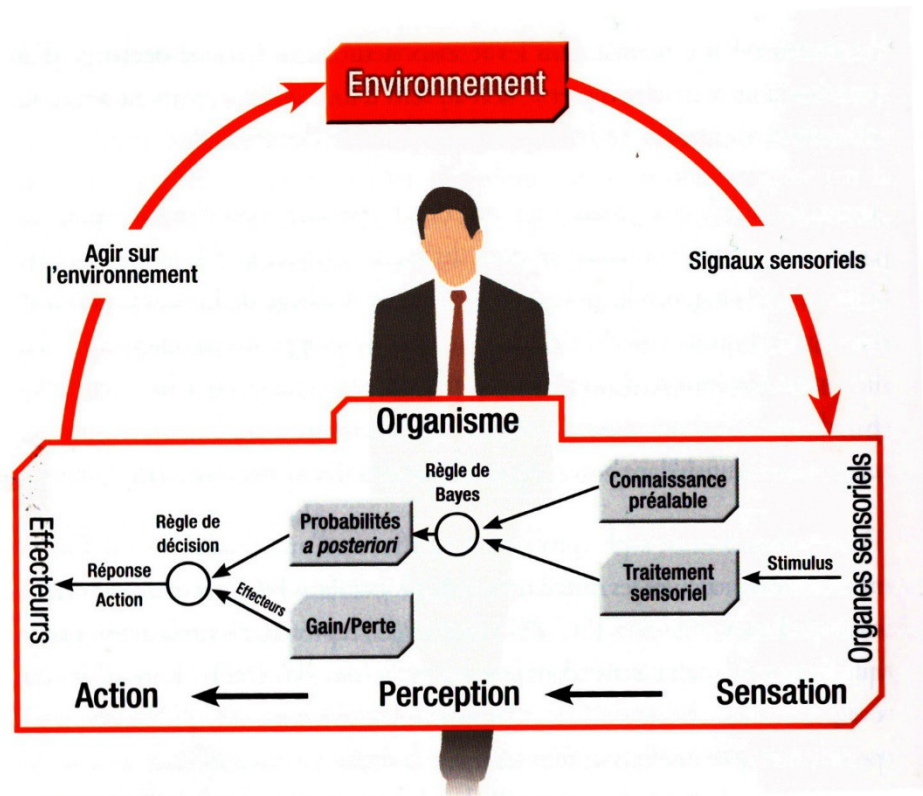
Environnement

Agir sur l'environnement

Signaux sensoriels

Organisme

Effecteurs

Organes sensoriels

Règle de Bayes

Connaissance préalable

Règle de décision

Probabilités *a posteriori*

Réponse

Action

Effecteurs

Gain/Perte

Stimulus

Traitement sensoriel

Action

Perception

Sensation